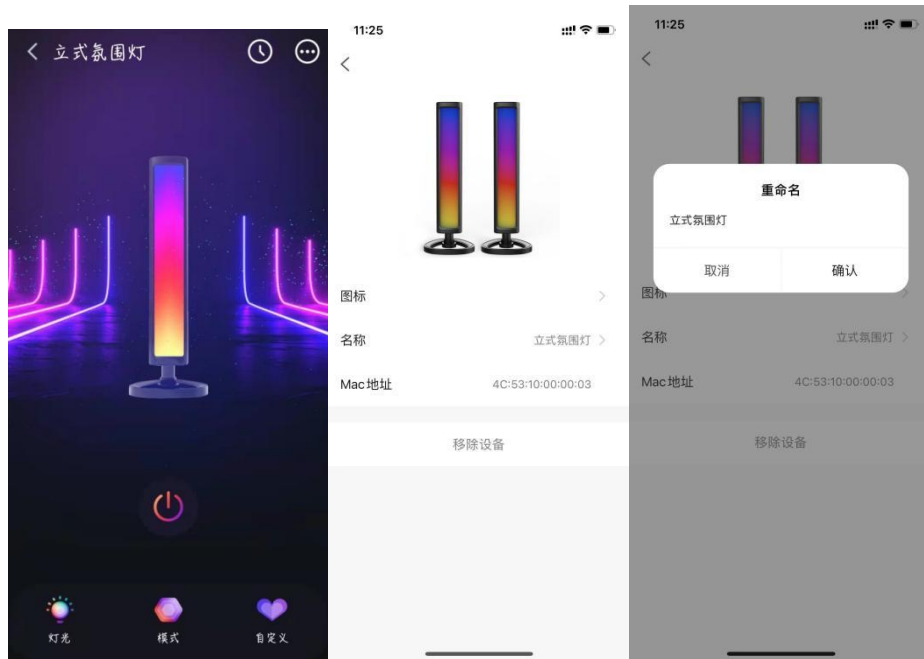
< 立式氛围灯

灯光
模式
自定义

11:25

<

图标 >

名称 立式氛围灯 >

Mac地址 4C:53:10:00:00:03

移除设备

11:25

<

重命名

立式氛围灯

取消
确认

图标

名称 立式氛围灯 >

Mac地址 4C:53:10:00:00:03

移除设备